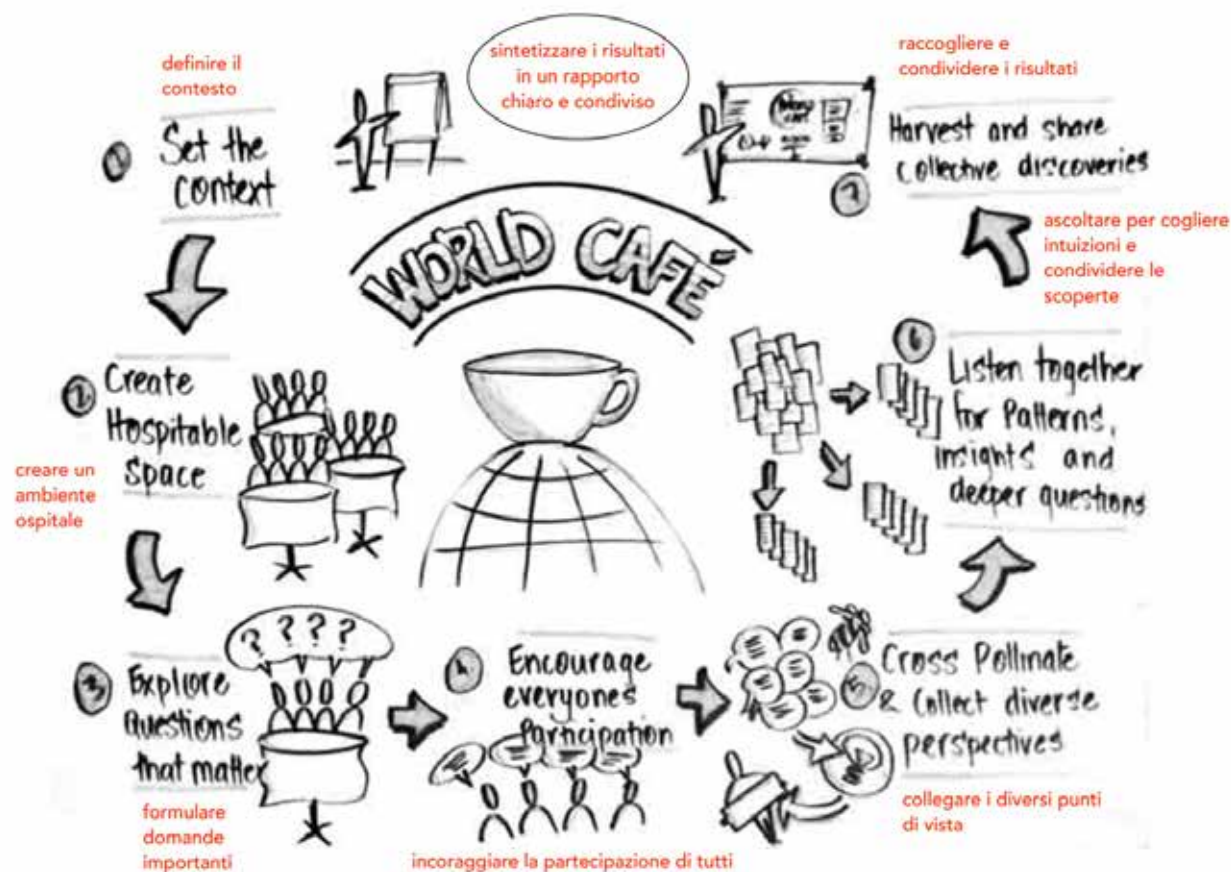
definire il contesto

① Set the context

sintetizzare i risultati in un rapporto chiaro e condiviso

raccogliere e condividere i risultati

Harvest and share collective discoveries ⑦

ascoltare per cogliere intuizioni e condividere le scoperte

WORLD CAFÉ

② Create Hospitable Space

creare un ambiente ospitale

⑥ Listen together for Patterns, insights and deeper questions

??? ?

③ Explore Questions that matter

formulare domande importanti

④ Encourage everyones Participation

incoraggiare la partecipazione di tutti

Cross Pollinate ⑤ & Collect diverse perspectives

collegare i diversi punti di vista